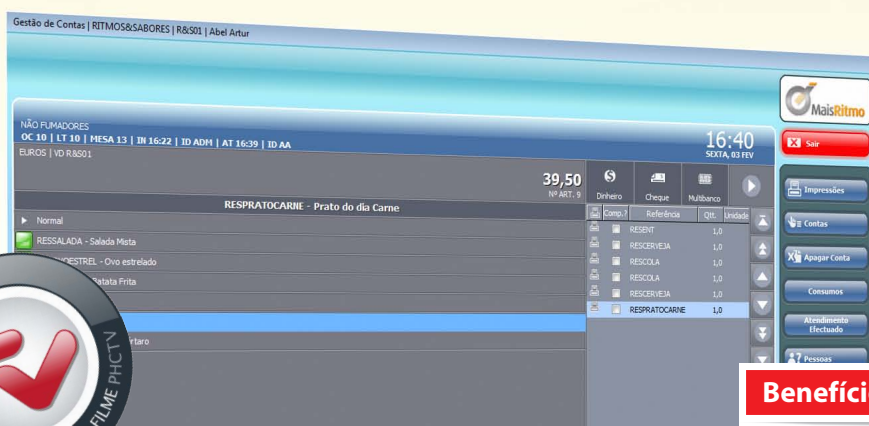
Gestão de Contas | RITMOS&SABORES | R&S01 | Abel Artur

MaisRitmo

NÃO FUMADORES
OC 10 | LT 10 | MESA 13 | IN 16:22 | ID ADM | AT 16:39 | ID AA
EUROS | VD R&S01

16:40
SEXTA, 03 FEV

Sair

39,50
Nº ART. 9

Dinheiro
Cheque
Multibanco

RESPRATOCARNE - Prato do dia Carne

Normal
RESSALADA - Salada Mista
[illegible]OESTREL - Ovo estrelado
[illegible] Batata Frita
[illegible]ortaro

| Comp.? | Referência | Qtt. | Unidade |
|---|---|---|---|
| | RESENT | 1,0 | |
| | RESCERVEJA | 1,0 | |
| | RESCOLA | 1,0 | |
| | RESCOLA | 1,0 | |
| | RESCERVEJA | 1,0 | |
| | RESPRATOCARNE | 1,0 | |

Impressões
Contas
Apagar Conta
Consumos
Atendimento Efectuado
Pessoas

FILME PHC TV

Benefíci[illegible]